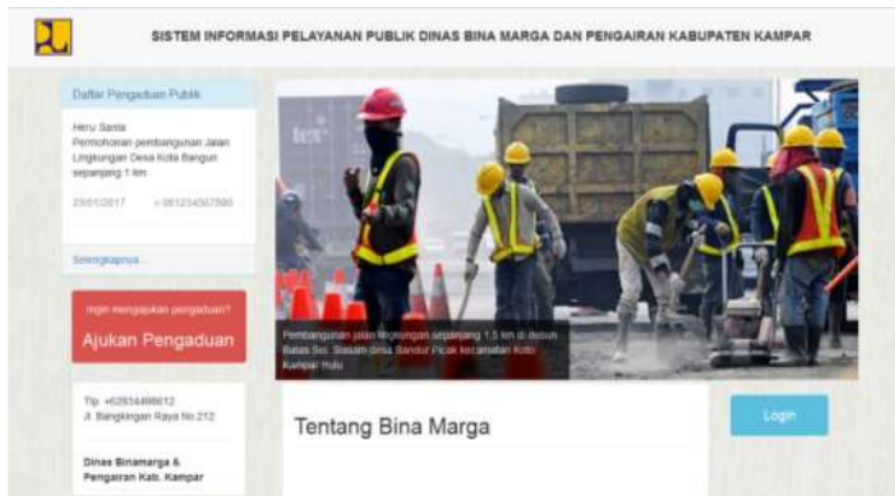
SISTEM INFORMASI PELAYANAN PUBLIK DINAS BINA MARGA DAN PENGAIRAN KABUPATEN KAMPAR

Daftar Pengaduan Publik

Heru Santa
Permohonan pembangunan Jalan Lingkungan Desa Kota Bangun sepanjang 1 km

23/01/2017 +081234567890

Selengkapnya...

Ingin mengajukan pengaduan?
Ajukan Pengaduan

Tlp. +62834498612
Jl. Bangkingan Raya No.212

Dinas Binamarga & Pengairan Kab. Kampar

Pembangunan jalan lingkungan sepanjang 1.5 km di dusun Batas Sei. Siasam desa Bandur Picak kecamatan Koto Kampar Hulu

Tentang Bina Marga

Login